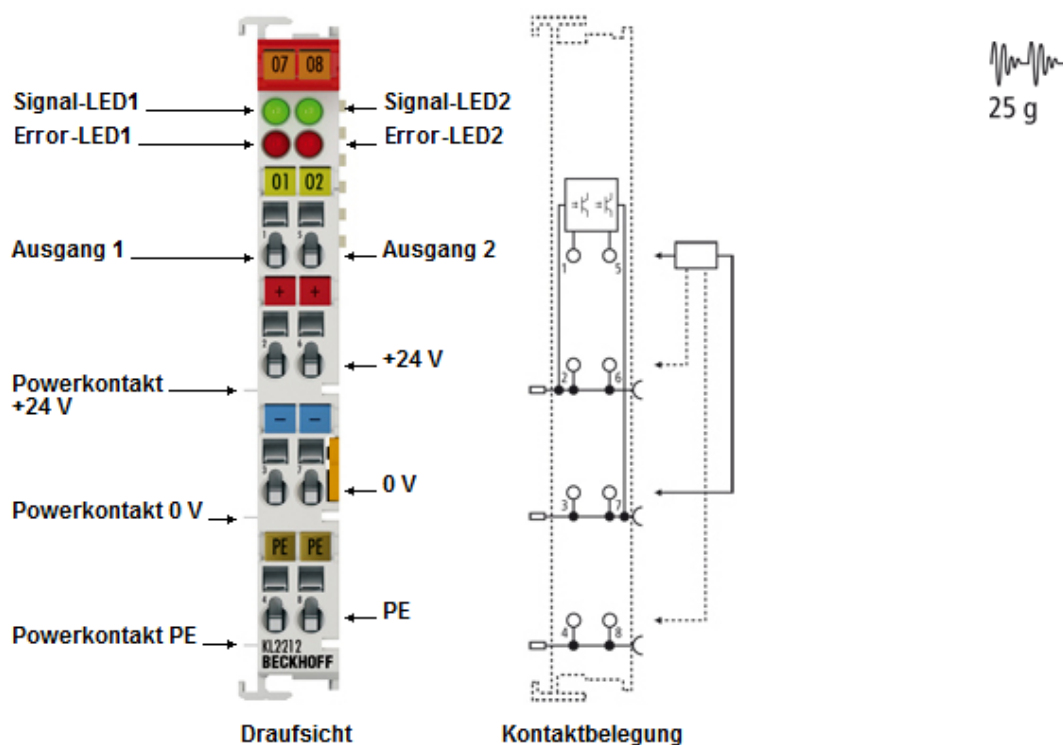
07 08
Signal-LED1
Signal-LED2
Error-LED1
Error-LED2
01 02
Ausgang 1
Ausgang 2
+ +
+24 V
Powerkontakt +24 V
− −
0 V
Powerkontakt 0 V
PE PE
PE
Powerkontakt PE
KL2212
BECKHOFF
Draufsicht
1 5
2 6
3 7
4 8
Kontaktbelegung
25 g